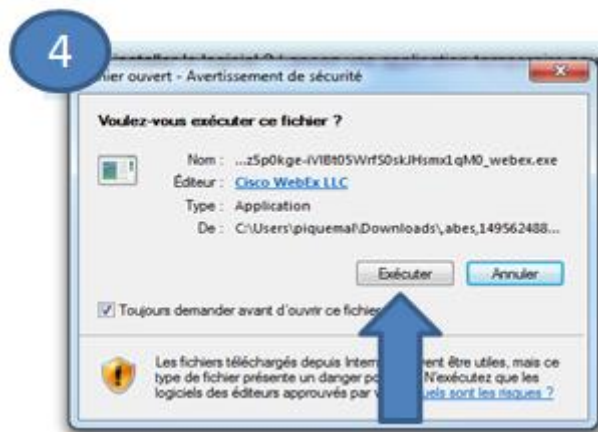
4

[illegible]hier ouvert - Avertissement de sécurité

Voulez-vous exécuter ce fichier ?

Nom : ...z5p0kge-iVl8t05WrfS0skJHsmx1qM0_webex.exe
Éditeur : Cisco WebEx LLC
Type : Application
De : C:\Users\piquemal\Downloads\,abes,149562488...

Exécuter Annuler

Toujours demander avant d'ouvrir ce fichie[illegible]

Les fichiers téléchargés depuis Intern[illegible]vent être utiles, mais ce type de fichier présente un danger po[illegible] N'exécutez que les logiciels des éditeurs approuvés par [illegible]uels sont les risques ?